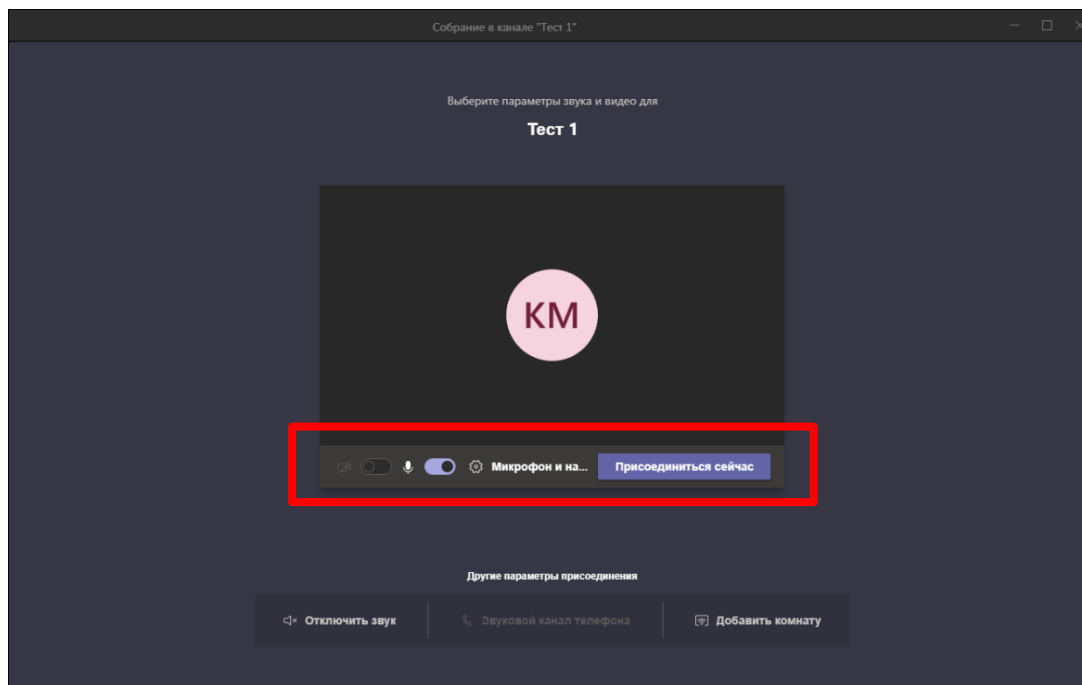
Собрание в канале "Тест 1"

Выберите параметры звука и видео для

Тест 1

КМ

Микрофон и на...

Присоединиться сейчас

Другие параметры присоединения

Отключить звук

Звуковой канал телефона

Добавить комнату